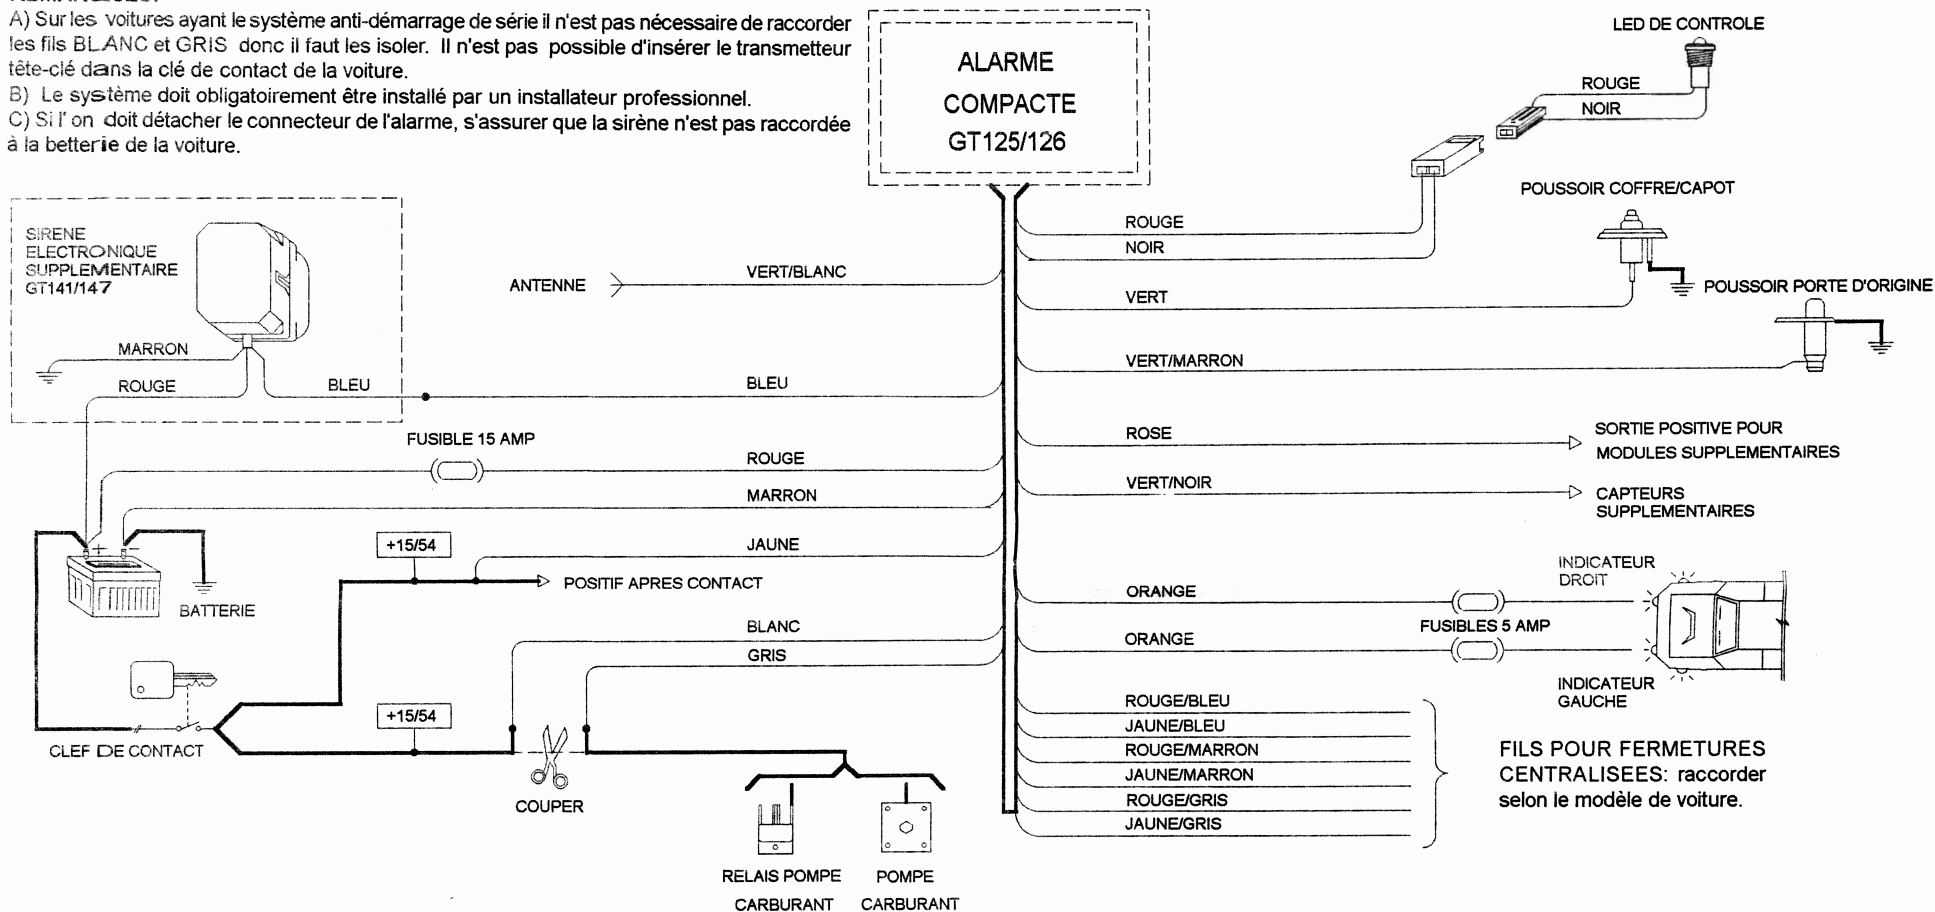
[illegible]
A) Sur les voitures ayant le système anti-démarrage de série il n'est pas nécessaire de raccorder les fils BLANC et GRIS donc il faut les isoler. Il n'est pas possible d'insérer le transmetteur tête-clé dans la clé de contact de la voiture.
B) Le système doit obligatoirement être installé par un installateur professionnel.
C) Si l'on doit détacher le connecteur de l'alarme, s'assurer que la sirène n'est pas raccordée à la betterie de la voiture.

ALARME COMPACTE GT125/126

LED DE CONTROLE
ROUGE
NOIR
POUSSOIR COFFRE/CAPOT
POUSSOIR PORTE D'ORIGINE

SIRENE ELECTRONIQUE SUPPLEMENTAIRE GT141/147
MARRON
ROUGE
BLEU
ANTENNE
VERT/BLANC
BLEU
FUSIBLE 15 AMP
ROUGE
MARRON
JAUNE
+15/54
POSITIF APRES CONTACT
BATTERIE
BLANC
GRIS
+15/54
CLEF DE CONTACT
COUPER
RELAIS POMPE CARBURANT
POMPE CARBURANT

ROUGE
NOIR
VERT
VERT/MARRON
ROSE
SORTIE POSITIVE POUR MODULES SUPPLEMENTAIRES
VERT/NOIR
CAPTEURS SUPPLEMENTAIRES
INDICATEUR DROIT
ORANGE
FUSIBLES 5 AMP
ORANGE
INDICATEUR GAUCHE
ROUGE/BLEU
JAUNE/BLEU
ROUGE/MARRON
JAUNE/MARRON
ROUGE/GRIS
JAUNE/GRIS
FILS POUR FERMETURES CENTRALISEES: raccorder selon le modèle de voiture.